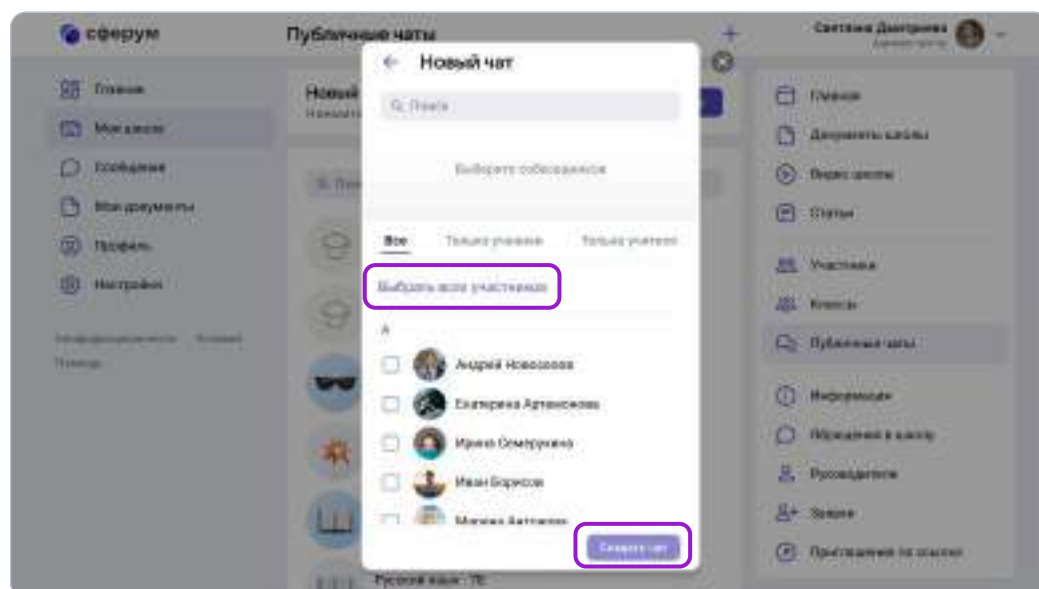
сферум

Публичные чаты

Светлана Дмитриева
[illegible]

Главная
Мои школы
Сообщения
Мои документы
Профиль
Настройки

Конфиденциальность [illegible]
Помощь

Новый
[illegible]

Новый чат

Поиск

Выберите собеседников

Все
Только ученики
Только учителя

Выбрать всех участников

А

Андрей Новоселов
Екатерина Артамонова
Ирина Семерухина
Иван Борисов
Марина Антонова

Создать чат

Русский язык · 7Б

Главная
Документы школы
Видео школы
Статьи
Участники
Классы
Публичные чаты
Информация
Обращения в школу
Руководители
Заявки
Приглашения по ссылке